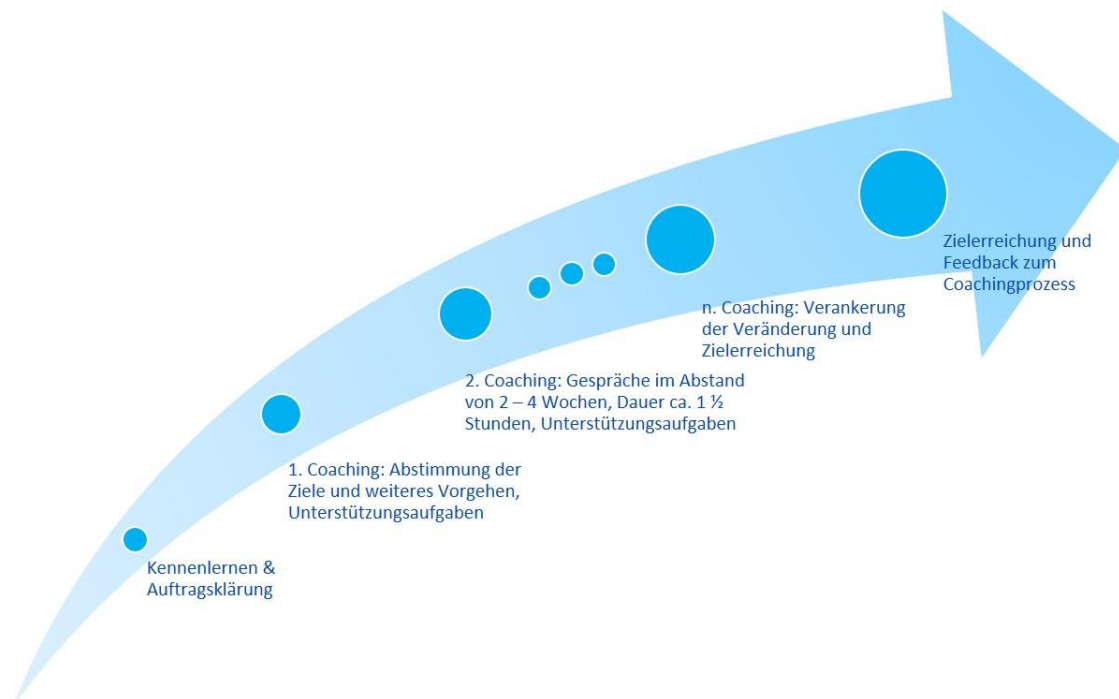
Kennenlernen & Auftragsklärung

1. Coaching: Abstimmung der Ziele und weiteres Vorgehen, Unterstützungsaufgaben

2. Coaching: Gespräche im Abstand von 2 – 4 Wochen, Dauer ca. 1 ½ Stunden, Unterstützungaufgaben

n. Coaching: Verankerung der Veränderung und Zielerreichung

Zielerreichung und Feedback zum Coachingprozess